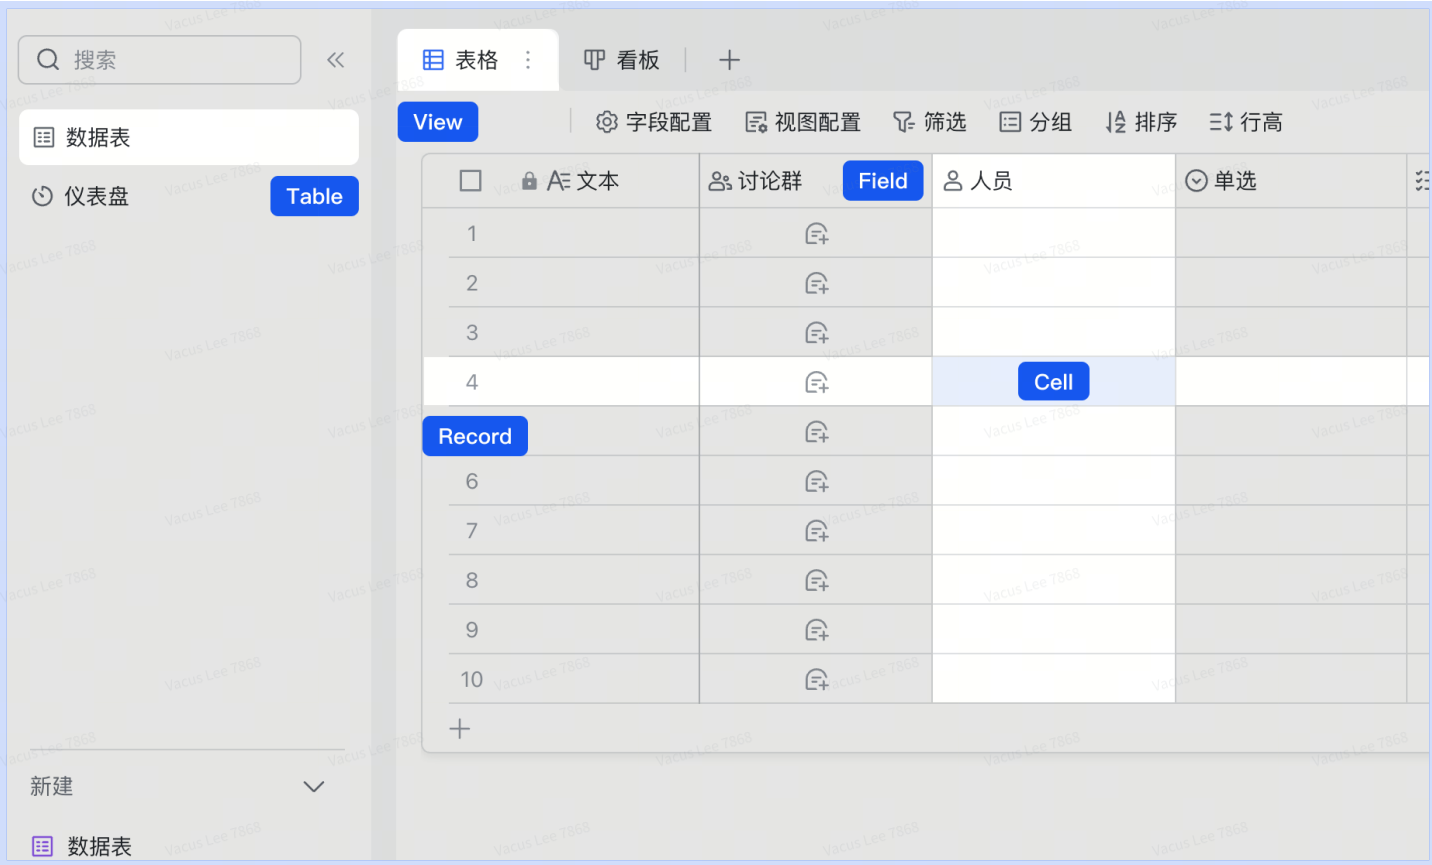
搜索

数据表
仪表盘 Table

表格 看板 +

View 字段配置 视图配置 筛选 分组 排序 行高

| 文本 | 讨论群 Field | 人员 | 单选 |
|---|---|---|---|
| 1 | | | |
| 2 | | | |
| 3 | | | |
| 4 | | Cell | |
| Record | | | |
| 6 | | | |
| 7 | | | |
| 8 | | | |
| 9 | | | |
| 10 | | | |

+

新建
数据表

Vacus Lee 7868